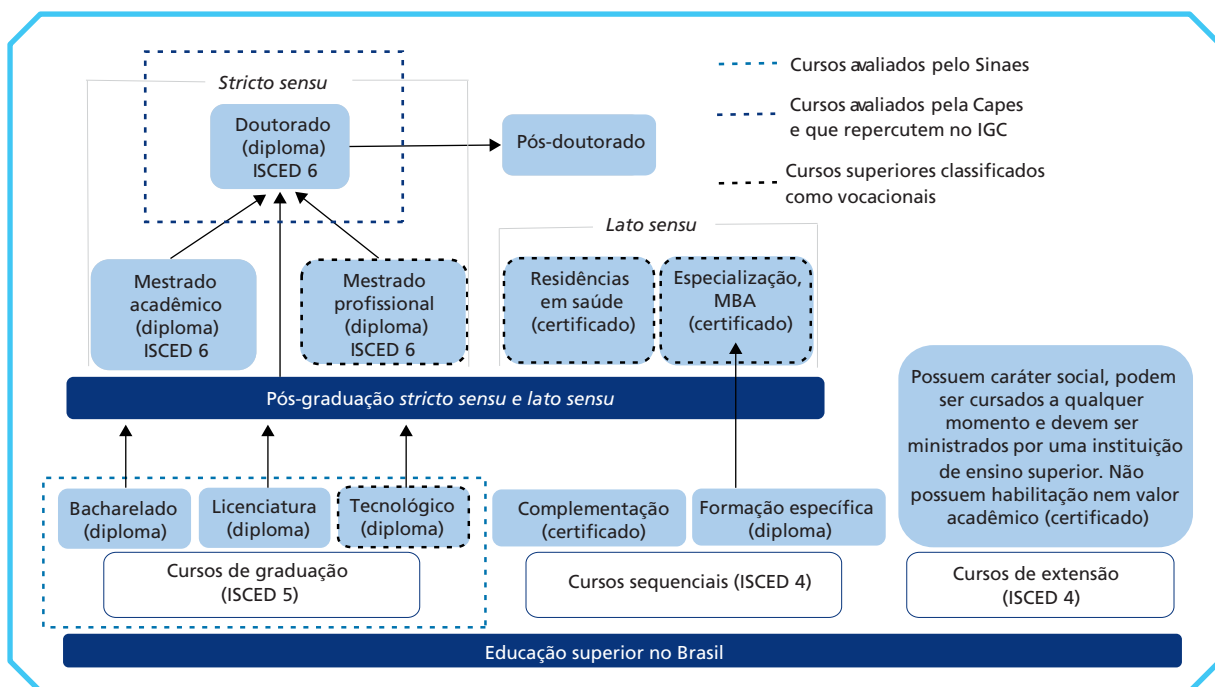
Cursos avaliados pelo Sinaes

Cursos avaliados pela Capes e que repercutem no IGC

Cursos superiores classificados como vocacionais

Stricto sensu

Doutorado (diploma) ISCED 6

Pós-doutorado

Lato sensu

Mestrado acadêmico (diploma) ISCED 6

Mestrado profissional (diploma) ISCED 6

Residências em saúde (certificado)

Especialização, MBA (certificado)

Pós-graduação stricto sensu e lato sensu

Possuem caráter social, podem ser cursados a qualquer momento e devem ser ministrados por uma instituição de ensino superior. Não possuem habilitação nem valor acadêmico (certificado)

Bacharelado (diploma)

Licenciatura (diploma)

Tecnológico (diploma)

Complementação (certificado)

Formação específica (diploma)

Cursos de graduação (ISCED 5)

Cursos sequenciais (ISCED 4)

Cursos de extensão (ISCED 4)

Educação superior no Brasil